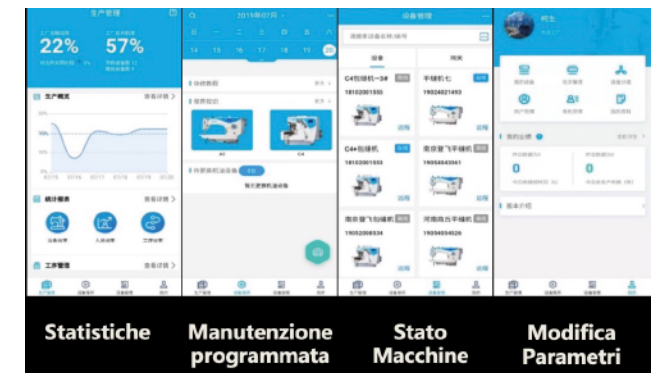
生产管理

22%

57%

生产概览

查看详情 >

统计报表

查看详情 >

设备运营

人员运营

工序运营

工序管理

查看详情 >

2019年07月

14 15 16 17 18 19 20

待保养

保养提醒

A1

C4

待更换机油设备

暂无更换机油设备

设备管理

请搜索设备名称/编号

设备

网关

C4包缝机一3#

18102001555

手缝机七

19024021493

C4+包缝机

18102001553

南京缝飞包缝机

19056543561

南京缝飞包缝机

19052006534

河南商丘平缝机

19094054526

何生

我的设备

我的工单

我的消息

我的收藏

我的业绩

0

0

基本介绍

Statistiche

Manutenzione programmata

Stato Macchine

Modifica Parametri